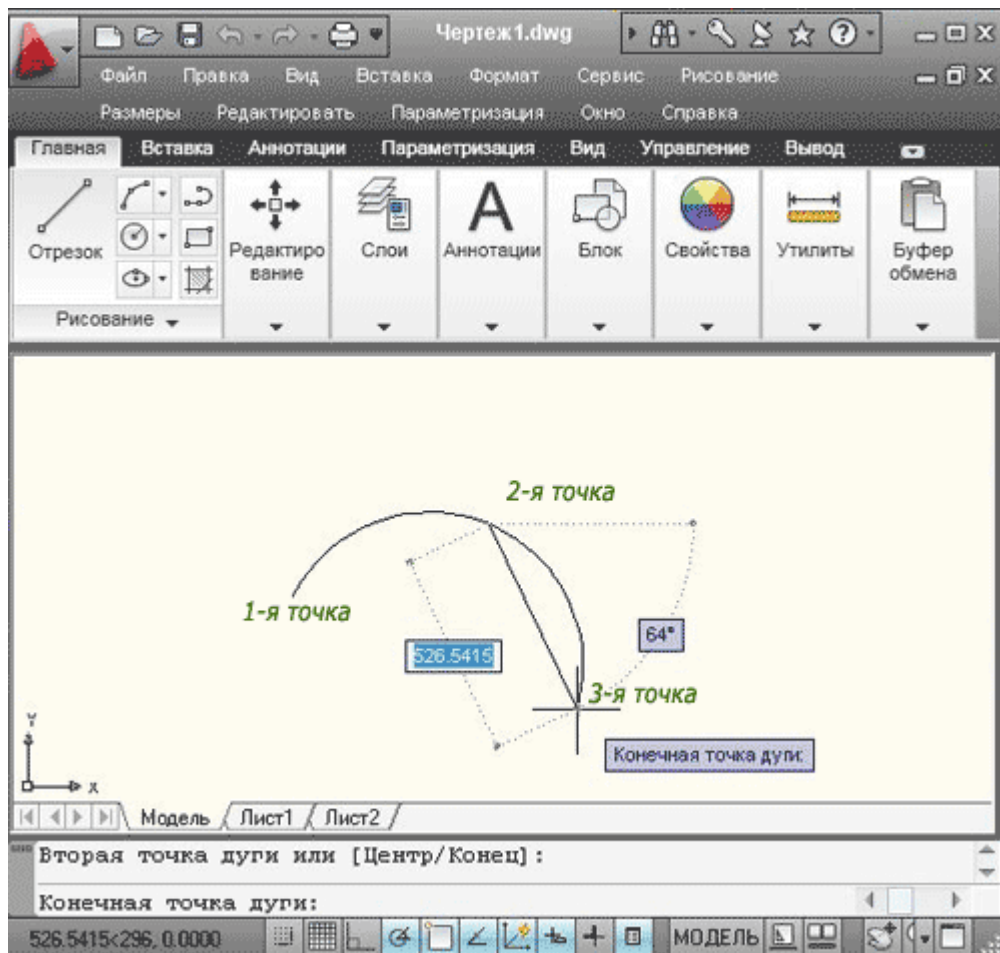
Чертеж1.dwg

Файл Правка Вид Вставка Формат Сервис Рисование

Размеры Редактировать Параметризация Окно Справка

Главная Вставка Аннотации Параметризация Вид Управление Вывод

Отрезок

Редактирование

Слои

Аннотации

Блок

Свойства

Утилиты

Буфер обмена

Рисование

2-я точка

1-я точка

526.5415

64°

3-я точка

Конечная точка дуги:

Y

X

Модель Лист1 Лист2

Вторая точка дуги или [Центр/Конец]:

Конечная точка дуги:

526.5415<296, 0.0000

МОДЕЛЬ